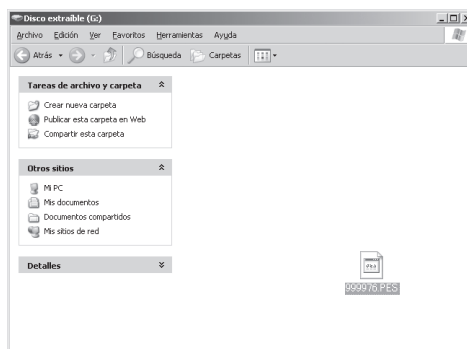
Disco extraíble (G:)

Archivo Edición Ver Favoritos Herramientas Ayuda

Atrás Búsqueda Carpetas

Tareas de archivo y carpeta

Crear nueva carpeta
Publicar esta carpeta en Web
Compartir esta carpeta

Otros sitios

Mi PC
Mis documentos
Documentos compartidos
Mis sitios de red

Detalles

PES

999976.PES